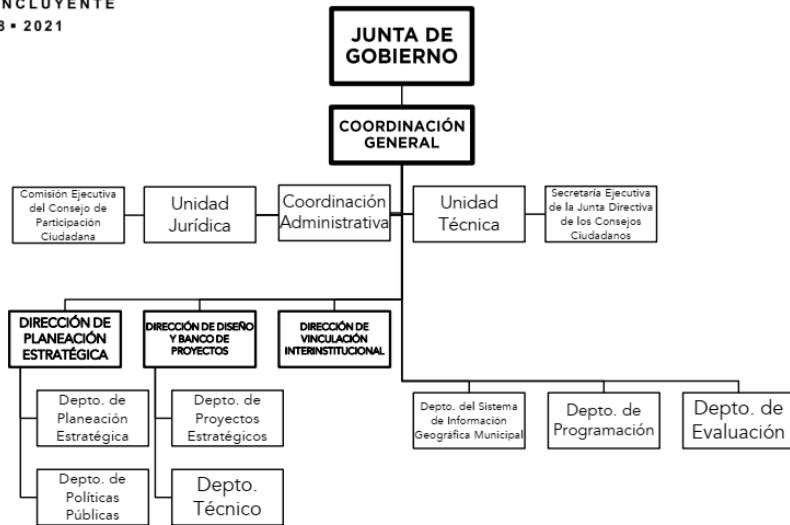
NCLUYENTE
8 • 2021

JUNTA DE GOBIERNO

COORDINACIÓN GENERAL

Comisión Ejecutiva del Consejo de Participación Ciudadana

Unidad Jurídica

Coordinación Administrativa

Unidad Técnica

Secretaría Ejecutiva de la Junta Directiva de los Consejos Ciudadanos

DIRECCIÓN DE PLANEACIÓN ESTRATÉGICA

DIRECCIÓN DE DISEÑO Y BANCO DE PROYECTOS

DIRECCIÓN DE VINCULACIÓN INTERINSTITUCIONAL

Depto. de Planeación Estratégica

Depto. de Políticas Públicas

Depto. de Proyectos Estratégicos

Depto. Técnico

Depto. del Sistema de Información Geográfica Municipal

Depto. de Programación

Depto. de Evaluación